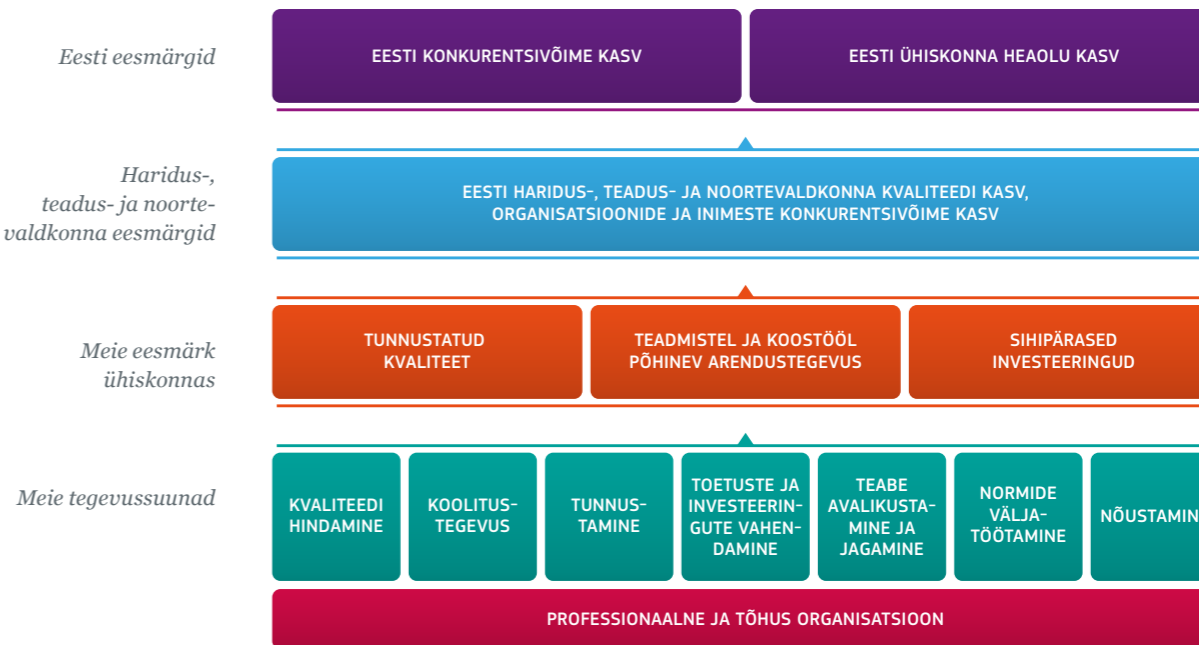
Eesti eesmärgid

EESTI KONKURENTSIVÕIME KASV

EESTI ÜHISKONNA HEAOLU KASV

Haridus-, teadus- ja noortevaldkonna eesmärgid

EESTI HARIDUS-, TEADUS- JA NOORTEVALDKONNA KVALITEEDI KASV, ORGANISATSIOONIDE JA INIMESTE KONKURENTSIVÕIME KASV

Meie eesmärk ühiskonnas

TUNNUSTATUD KVALITEET

TEADMISTEL JA KOOSTÖÖL PÕHINEV ARENDUSTEGEVUS

SIHIPÄRASED INVESTEERINGUD

Meie tegevussuunad

KVALITEEDI HINDAMINE

KOOLITUSTEGEVUS

TUNNUSTAMINE

TOETUSTE JA INVESTEERINGUTE VAHENDAMINE

TEABE AVALIKUSTAMINE JA JAGAMINE

NORMIDE VÄLJATÖÖTAMINE

NÕUSTAMIN

PROFESSIONAALNE JA TÕHUS ORGANISATSIOON